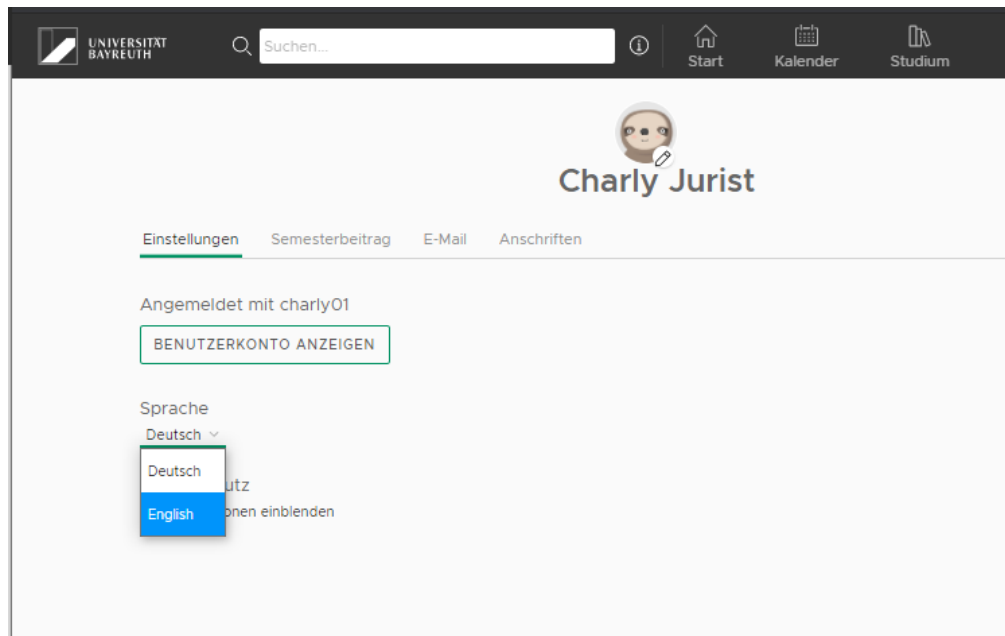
UNIVERSITÄT BAYREUTH

Suchen...

Start

Kalender

Studium

Charly Jurist

Einstellungen

Semesterbeitrag

E-Mail

Anschriften

Angemeldet mit charly01

BENUTZERKONTO ANZEIGEN

Sprache

Deutsch

Deutsch

English

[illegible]utz

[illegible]onen einblenden